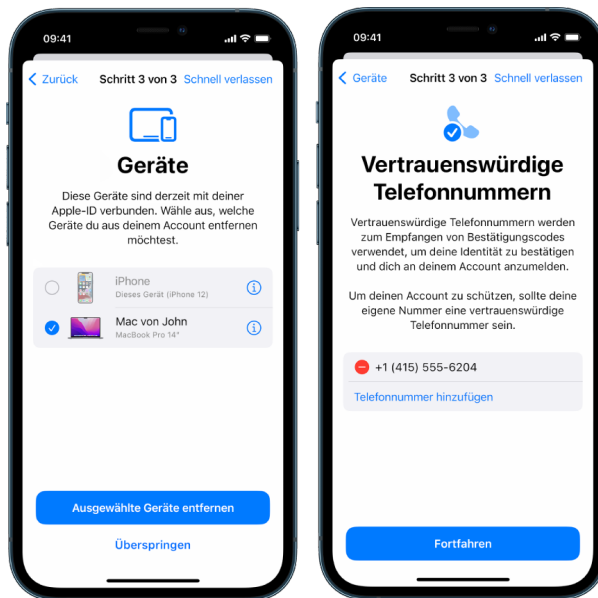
09:41

Zurück Schritt 3 von 3 Schnell verlassen

Geräte

Diese Geräte sind derzeit mit deiner Apple-ID verbunden. Wähle aus, welche Geräte du aus deinem Account entfernen möchtest.

iPhone
Dieses Gerät (iPhone 12)

Mac von John
MacBook Pro 14"

Ausgewählte Geräte entfernen

Überspringen

09:41

Geräte Schritt 3 von 3 Schnell verlassen

Vertrauenswürdige Telefonnummern

Vertrauenswürdige Telefonnummern werden zum Empfangen von Bestätigungscodes verwendet, um deine Identität zu bestätigen und dich an deinem Account anzumelden.

Um deinen Account zu schützen, sollte deine eigene Nummer eine vertrauenswürdige Telefonnummer sein.

+1 (415) 555-6204

Telefonnummer hinzufügen

Fortfahren